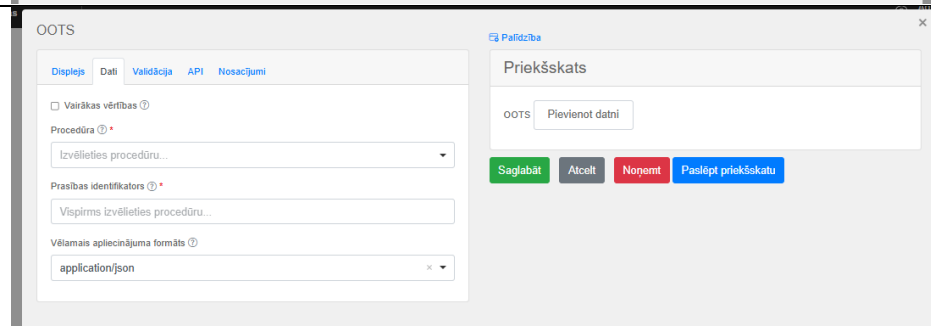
OOTS

×

Palīdzība

Displejs Dati Validācija API Nosacījumi

Vairākas vērtības ⓘ

Procedūra ⓘ *

Izvēlieties procedūru...

Prasības identifikators ⓘ *

Vispirms izvēlieties procedūru...

Vēlamais apliecinājuma formāts ⓘ

application/json ×

Priekšskats

OOTS Pievienot datni

Saglabāt Atcelt Noņemt Paslēpt priekšskatu